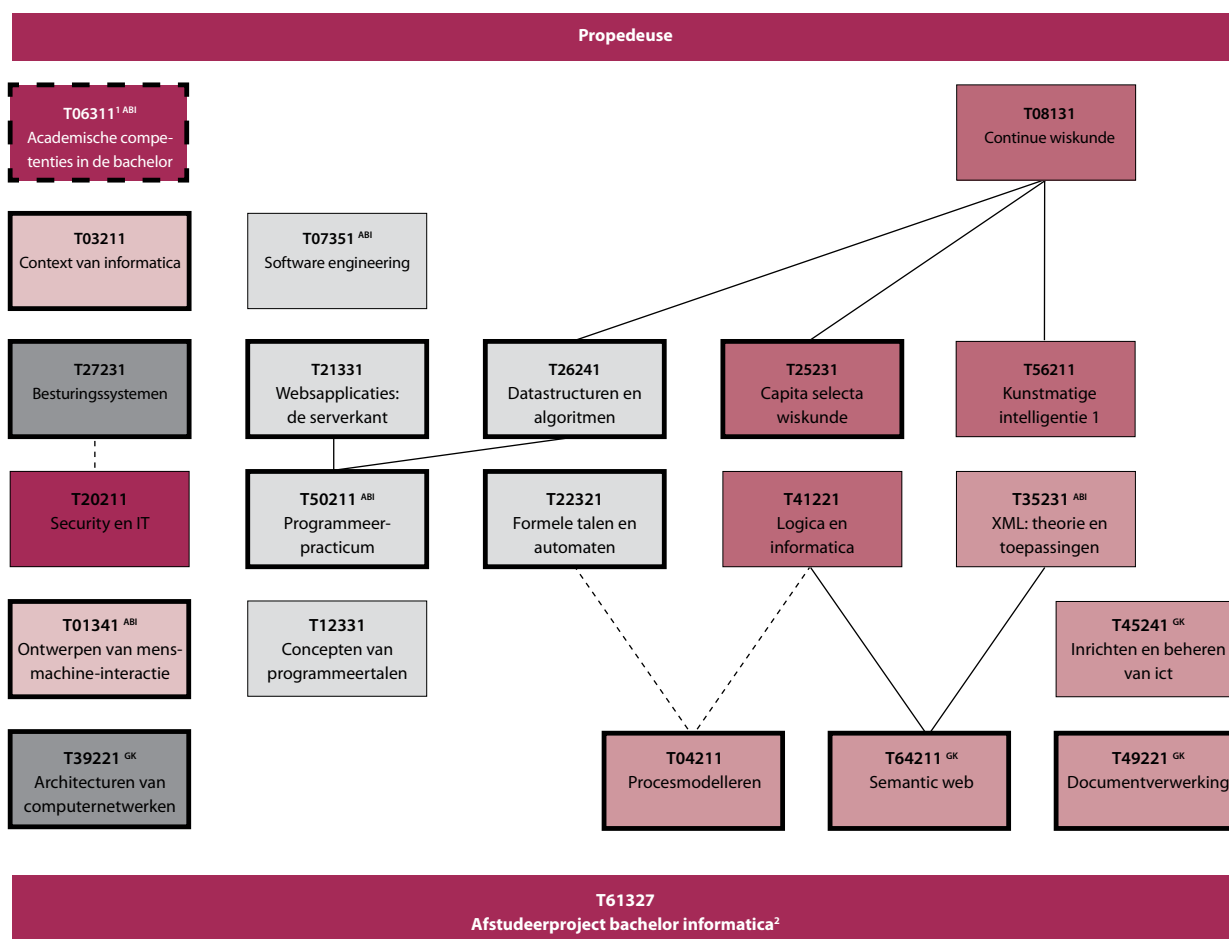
Propedeuse

T06311$^{1\ ABI}$
Academische competenties in de bachelor

T08131
Continue wiskunde

T03211
Context van informatica

T07351 $^{ABI}$
Software engineering

T27231
Besturingssystemen

T21331
Websapplicaties: de serverkant

T26241
Datastructuren en algoritmen

T25231
Capita selecta wiskunde

T56211
Kunstmatige intelligentie 1

T20211
Security en IT

T50211 $^{ABI}$
Programmeerpracticum

T22321
Formele talen en automaten

T41221
Logica en informatica

T35231 $^{ABI}$
XML: theorie en toepassingen

T01341 $^{ABI}$
Ontwerpen van mensmachine-interactie

T12331
Concepten van programmeertalen

T45241 $^{GK}$
Inrichten en beheren van ict

T39221 $^{GK}$
Architecturen van computernetwerken

T04211
Procesmodelleren

T64211 $^{GK}$
Semantic web

T49221 $^{GK}$
Documentverwerking

T61327
Afstudeerproject bachelor informatica$^{2}$